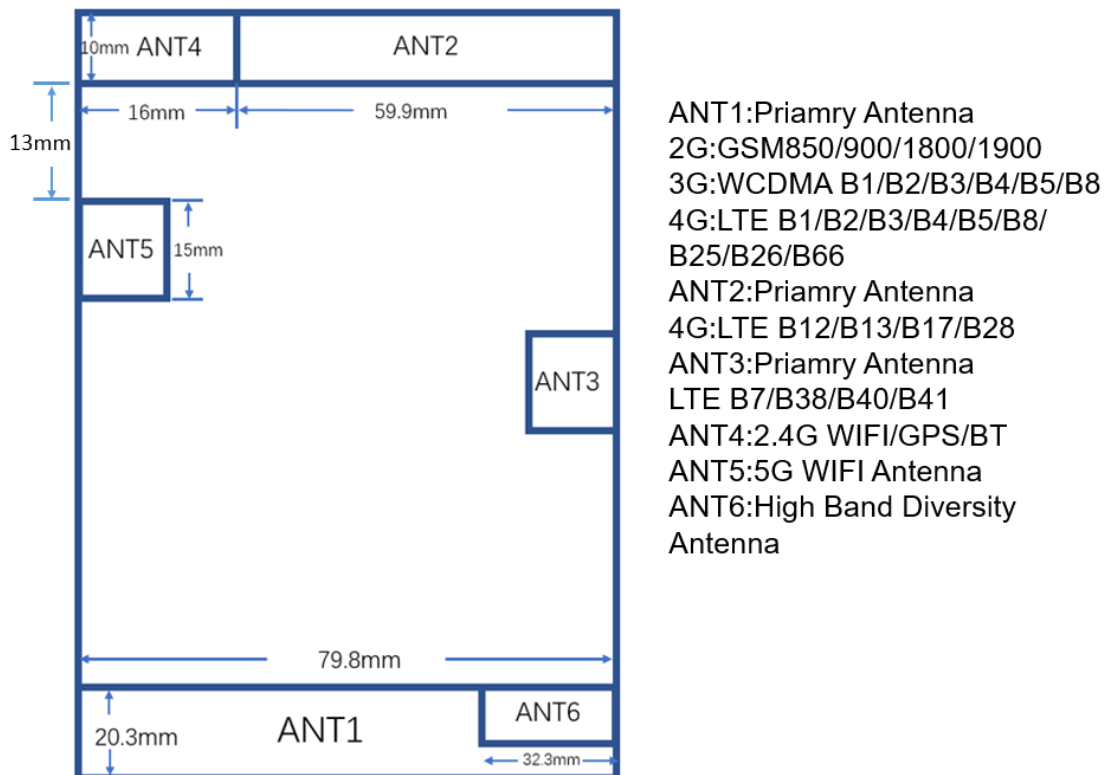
10mm ANT4
ANT2
13mm
16mm
59.9mm
ANT5
15mm
ANT3
79.8mm
20.3mm
ANT1
ANT6
32.3mm

ANT1:Priamry Antenna
2G:GSM850/900/1800/1900
3G:WCDMA B1/B2/B3/B4/B5/B8
4G:LTE B1/B2/B3/B4/B5/B8/B25/B26/B66
ANT2:Priamry Antenna
4G:LTE B12/B13/B17/B28
ANT3:Priamry Antenna
LTE B7/B38/B40/B41
ANT4:2.4G WIFI/GPS/BT
ANT5:5G WIFI Antenna
ANT6:High Band Diversity Antenna